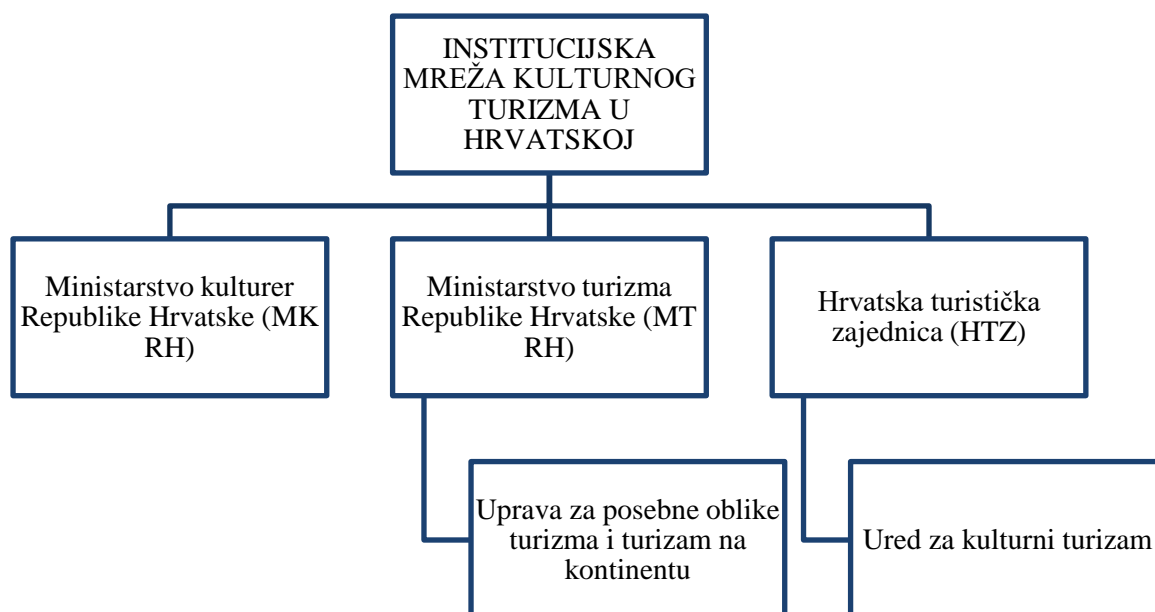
INSTITUCIJSKA MREŽA KULTURNOG TURIZMA U HRVATSKOJ

Ministarstvo kulturer Republike Hrvatske (MK RH)

Ministarstvo turizma Republike Hrvatske (MT RH)

Hrvatska turistička zajednica (HTZ)

Uprava za posebne oblike turizma i turizam na kontinentu

Ured za kulturni turizam